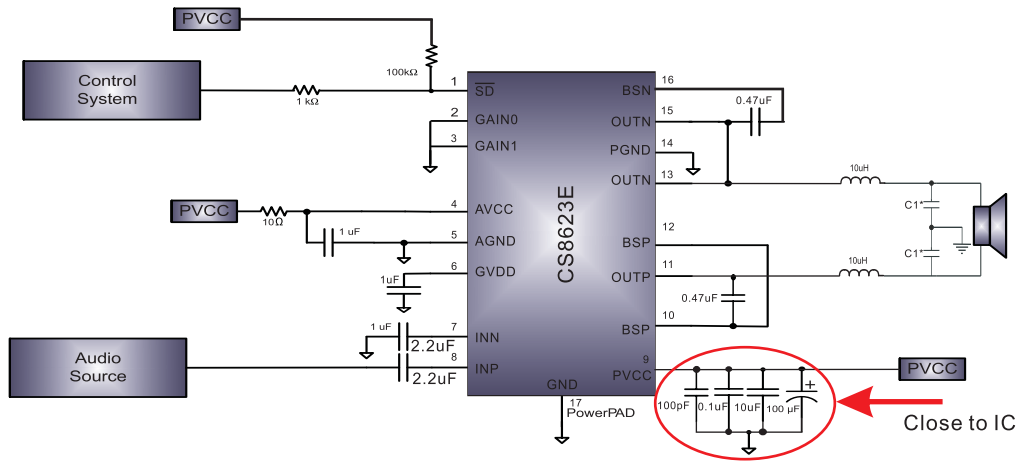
PVCC
Control System
1 kΩ
100kΩ
1 $\overline{SD}$
2 GAIN0
3 GAIN1
PVCC
10Ω
1 uF
4 AVCC
5 AGND
6 GVDD
1uF
1 uF
7 INN
2.2uF
Audio Source
8 INP
2.2uF
CS8623E
GND
17 PowerPAD
16 BSN
15 OUTN
14 PGND
13 OUTN
0.47uF
10uH
C1*
C1*
12 BSP
11 OUTP
0.47uF
10 BSP
10uH
9 PVCC
PVCC
100pF
0.1uF
10uF
100 µF
+
Close to IC